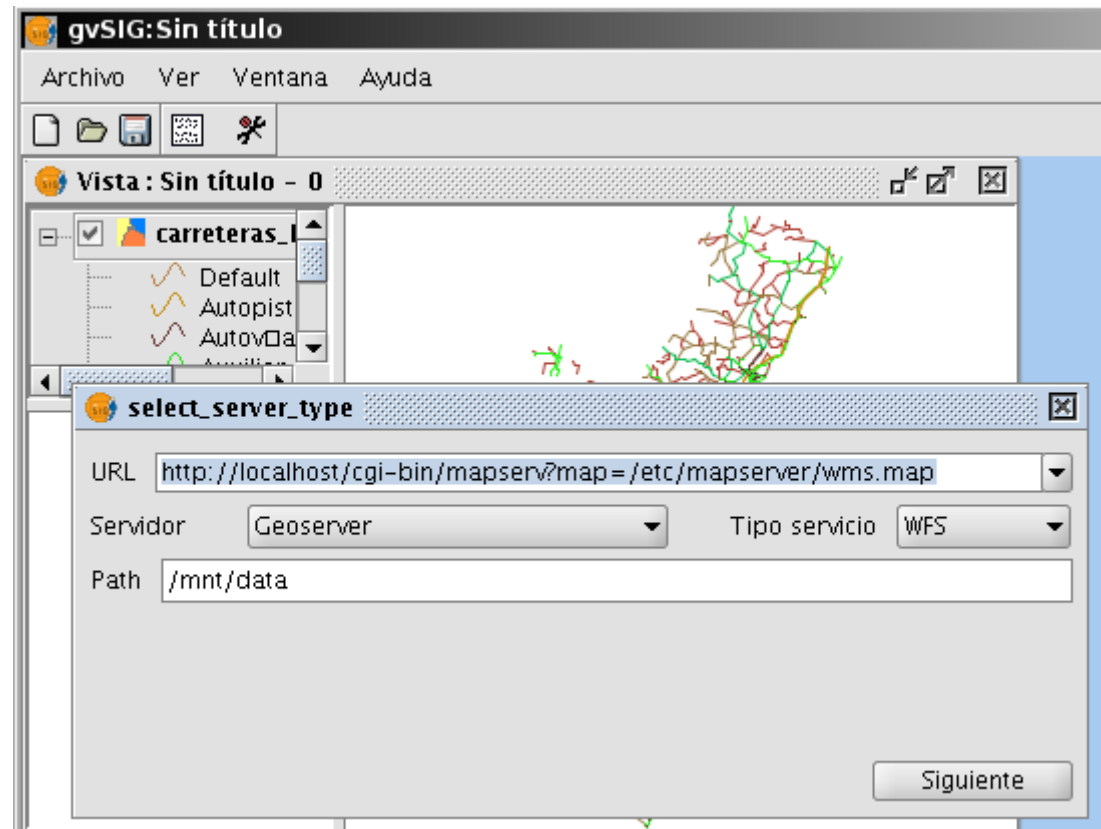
gvSIG:Sin título

Archivo Ver Ventana Ayuda

Vista : Sin título - 0

carreteras_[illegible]
Default
Autopist
Autov□a
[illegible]

select_server_type

URL http://localhost/cgi-bin/mapserv?map=/etc/mapserver/wms.map

Servidor Geoserver

Tipo servicio WFS

Path /mnt/data

Siguiente